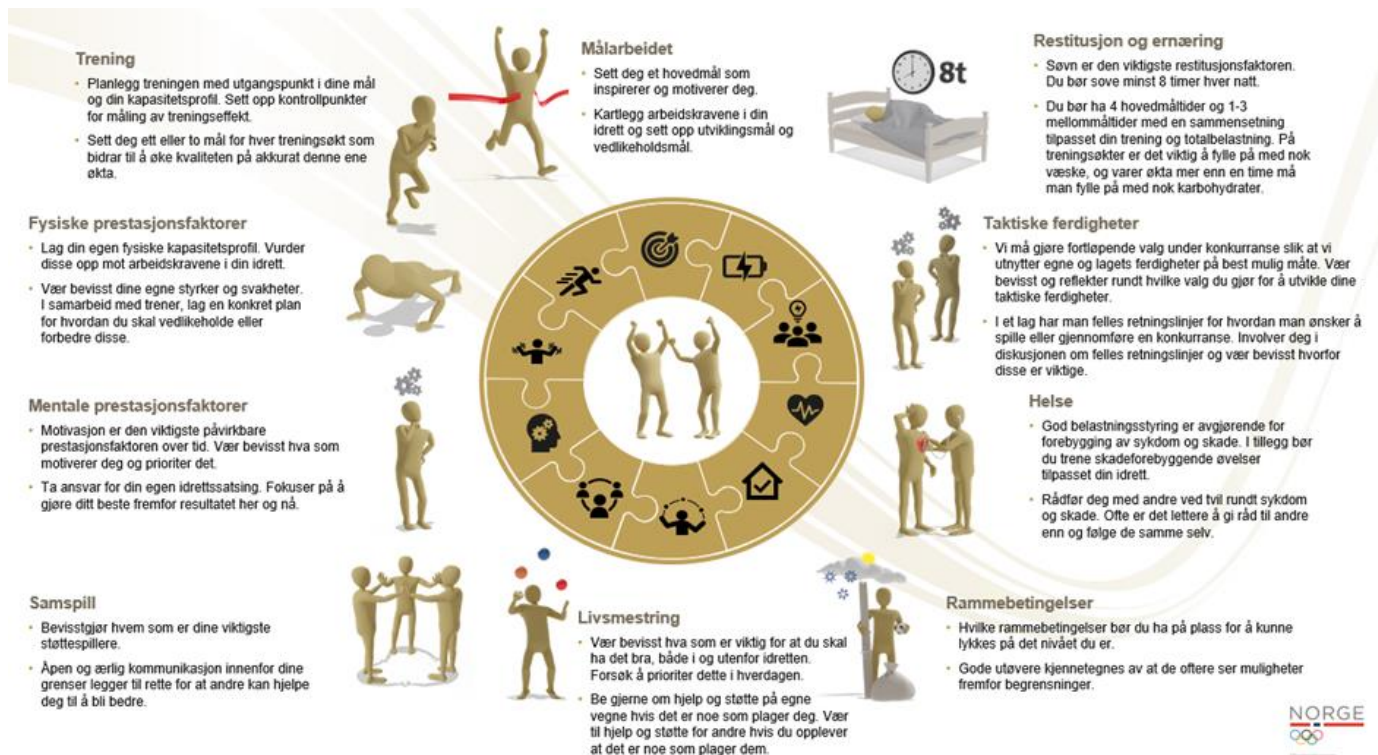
Trening

- Planlegg treningen med utgangspunkt i dine mål og din kapasitetsprofil. Sett opp kontrollpunkter for måling av treningseffekt.
- Sett deg ett eller to mål for hver treningsøkt som bidrar til å øke kvaliteten på akkurat denne ene økta.

Målarbeidet

- Sett deg et hovedmål som inspirerer og motiverer deg.
- Kartlegg arbeidskravene i din idrett og sett opp utviklingsmål og vedlikeholdsmål.

Restitusjon og ernæring

8t

- Søvn er den viktigste restitusjonsfaktoren. Du bør sove minst 8 timer hver natt.
- Du bør ha 4 hovedmåltider og 1-3 mellommåltider med en sammensetning tilpasset din trening og totalbelastning. På treningsøkter er det viktig å fylle på med nok væske, og varer økta mer enn en time må man fylle på med nok karbohydrater.

Fysiske prestasjonsfaktorer

- Lag din egen fysiske kapasitetsprofil. Vurder disse opp mot arbeidskravene i din idrett.
- Vær bevisst dine egne styrker og svakheter. I samarbeid med trener, lag en konkret plan for hvordan du skal vedlikeholde eller forbedre disse.

Taktiske ferdigheter

- Vi må gjøre fortløpende valg under konkurranse slik at vi utnytter egne og lagets ferdigheter på best mulig måte. Vær bevisst og reflekter rundt hvilke valg du gjør for å utvikle dine taktiske ferdigheter.
- I et lag har man felles retningslinjer for hvordan man ønsker å spille eller gjennomføre en konkurranse. Involver deg i diskusjonen om felles retningslinjer og vær bevisst hvorfor disse er viktige.

Mentale prestasjonsfaktorer

- Motivasjon er den viktigste påvirkbare prestasjonsfaktoren over tid. Vær bevisst hva som motiverer deg og prioriter det.
- Ta ansvar for din egen idrettssatsing. Fokuser på å gjøre ditt beste fremfor resultatet her og nå.

Helse

- God belastningsstyring er avgjørende for forebygging av sykdom og skade. I tillegg bør du trene skadeforebyggende øvelser tilpasset din idrett.
- Rådfør deg med andre ved tvil rundt sykdom og skade. Ofte er det lettere å gi råd til andre enn og følge de samme selv.

Samspill

- Bevisstgjør hvem som er dine viktigste støttespillere.
- Åpen og ærlig kommunikasjon innenfor dine grenser legger til rette for at andre kan hjelpe deg til å bli bedre.

Livsmestring

- Vær bevisst hva som er viktig for at du skal ha det bra, både i og utenfor idretten. Forsøk å prioriter dette i hverdagen.
- Be gjerne om hjelp og støtte på egne vegne hvis det er noe som plager deg. Vær til hjelp og støtte for andre hvis du opplever at det er noe som plager dem.

Rammebetingelser

- Hvilke rammebetingelser bør du ha på plass for å kunne lykkes på det nivået du er.
- Gode utøvere kjennetegnes av at de oftere ser muligheter fremfor begrensninger.

NORGE